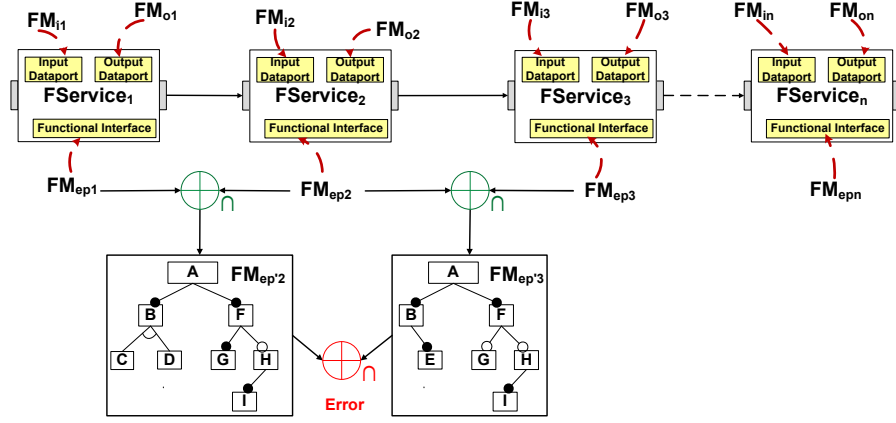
$FM_{i1}$ $FM_{o1}$
Input Dataport
Output Dataport
$FService_1$
Functional Interface
$FM_{ep1}$

$FM_{i2}$ $FM_{o2}$
Input Dataport
Output Dataport
$FService_2$
Functional Interface
$FM_{ep2}$

$FM_{i3}$ $FM_{o3}$
Input Dataport
Output Dataport
$FService_3$
Functional Interface
$FM_{ep3}$

$FM_{in}$ $FM_{on}$
Input Dataport
Output Dataport
$FService_n$
Functional Interface
$FM_{epn}$

$\cap$
$\cap$

$FM_{ep'2}$
A
B F
C D G H
I

$FM_{ep'3}$
A
B F
E G H
I

$\cap$
Error